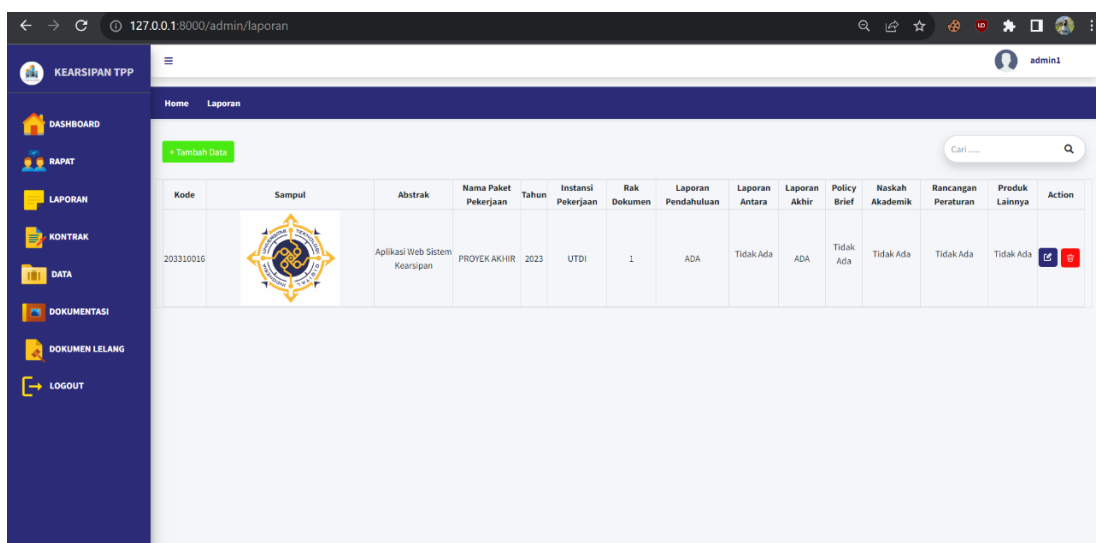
127.0.0.1:8000/admin/laporan

KEARSIPAN TPP

DASHBOARD
RAPAT
LAPORAN
KONTRAK
DATA
DOKUMENTASI
DOKUMEN LELANG
LOGOUT

admin1

Home Laporan

+ Tambah Data

Cari ......

| Kode | Sampul | Abstrak | Nama Paket Pekerjaan | Tahun | Instansi Pekerjaan | Rak Dokumen | Laporan Pendahuluan | Laporan Antara | Laporan Akhir | Policy Brief | Naskah Akademik | Rancangan Peraturan | Produk Lainnya | Action |
|---|---|---|---|---|---|---|---|---|---|---|---|---|---|---|
| 203310016 | | Aplikasi Web Sistem Kearsipan | PROYEK AKHIR | 2023 | UTDI | 1 | ADA | Tidak Ada | ADA | Tidak Ada | Tidak Ada | Tidak Ada | Tidak Ada | |